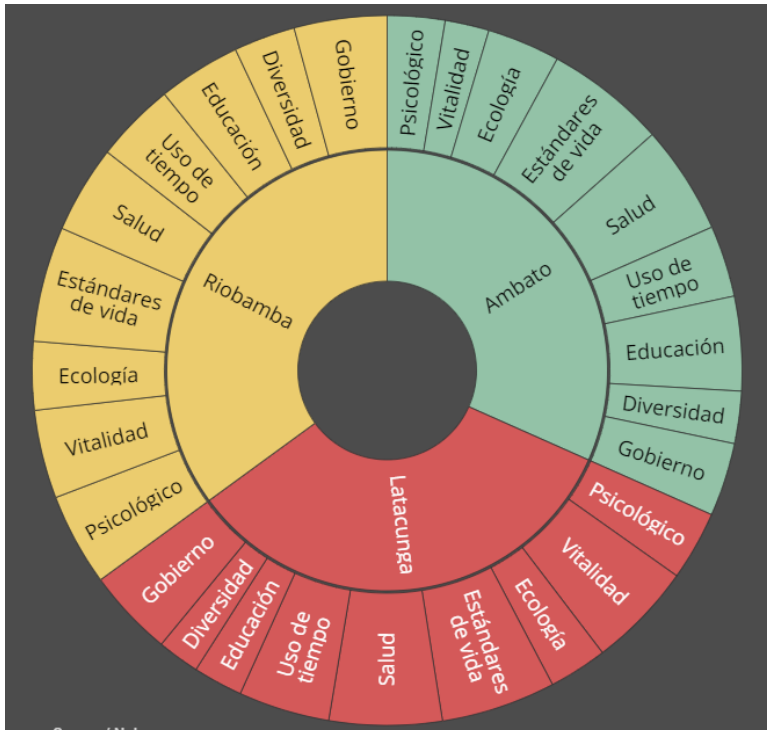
Riobamba
Gobierno
Diversidad
Educación
Uso de tiempo
Salud
Estándares de vida
Ecología
Vitalidad
Psicológico

Ambato
Psicológico
Vitalidad
Ecología
Estándares de vida
Salud
Uso de tiempo
Educación
Diversidad
Gobierno

Latacunga
Psicológico
Vitalidad
Ecología
Estándares de vida
Salud
Uso de tiempo
Educación
Diversidad
Gobierno

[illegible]